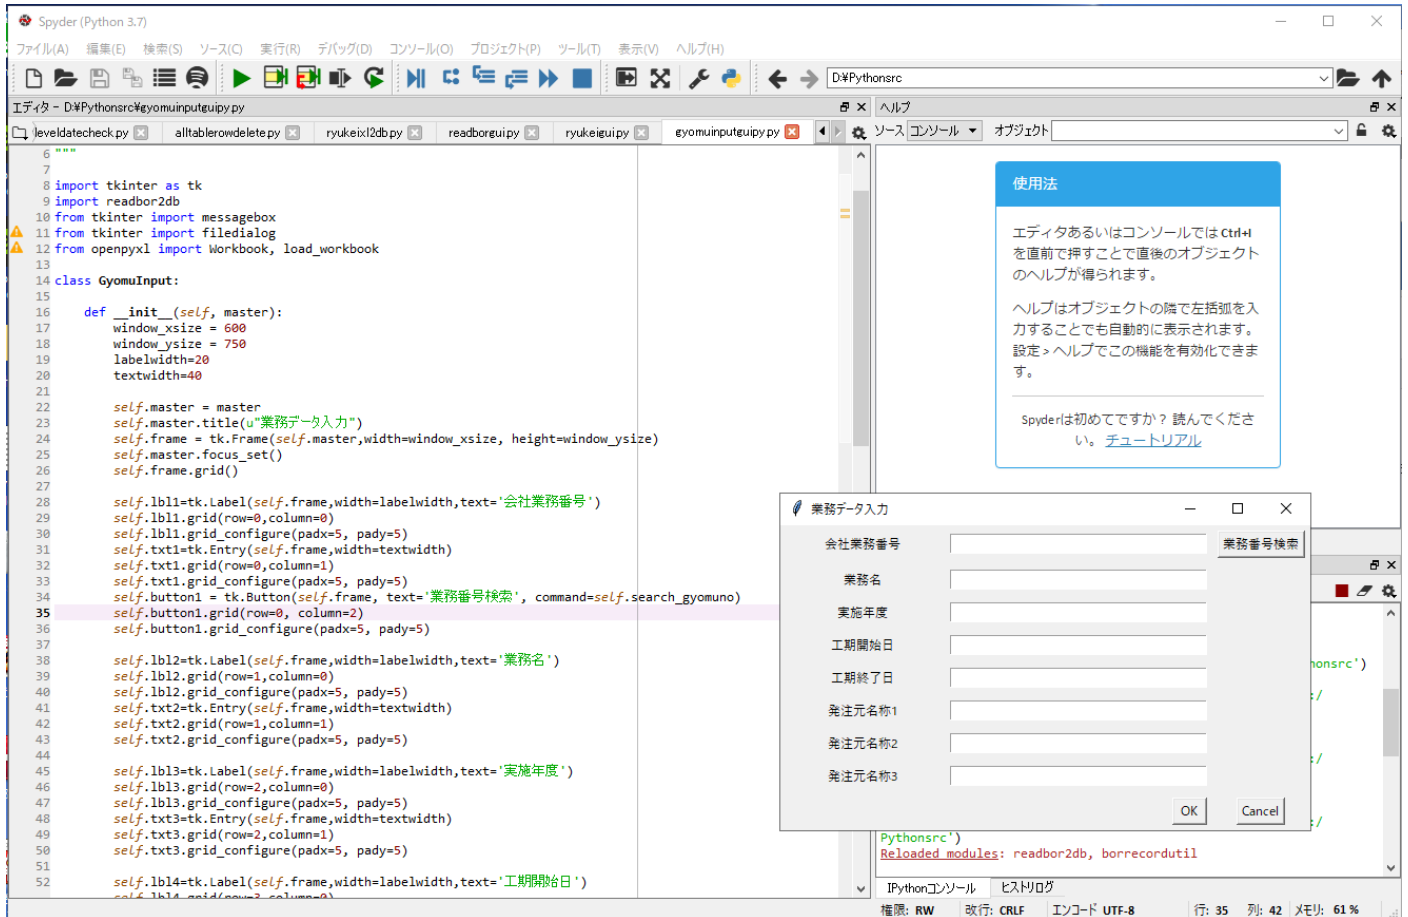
Spyder (Python 3.7)

ファイル(A) 編集(E) 検索(S) ソース(C) 実行(R) デバッグ(D) コンソール(O) プロジェクト(P) ツール(T) 表示(V) ヘルプ(H)

D:¥Pythonsrc

エディタ - D:¥Pythonsrc¥gyomuinputguipy.py

leveldatecheck.py alltablerowdelete.py ryukeixl2db.py readborguipy ryukeiguipy gyomuinputguipy.py

6 """
7
8 import tkinter as tk
9 import readbor2db
10 from tkinter import messagebox
11 from tkinter import filedialog
12 from openpyxl import Workbook, load_workbook
13
14 class GyomuInput:
15
16 def __init__(self, master):
17 window_xsize = 600
18 window_ysize = 750
19 labelwidth=20
20 textwidth=40
21
22 self.master = master
23 self.master.title(u"業務データ入力")
24 self.frame = tk.Frame(self.master,width=window_xsize, height=window_ysize)
25 self.master.focus_set()
26 self.frame.grid()
27
28 self.lbl1=tk.Label(self.frame,width=labelwidth,text='会社業務番号')
29 self.lbl1.grid(row=0,column=0)
30 self.lbl1.grid_configure(padx=5, pady=5)
31 self.txt1=tk.Entry(self.frame,width=textwidth)
32 self.txt1.grid(row=0,column=1)
33 self.txt1.grid_configure(padx=5, pady=5)
34 self.button1 = tk.Button(self.frame, text='業務番号検索', command=self.search_gyomuno)
35 self.button1.grid(row=0, column=2)
36 self.button1.grid_configure(padx=5, pady=5)
37
38 self.lbl2=tk.Label(self.frame,width=labelwidth,text='業務名')
39 self.lbl2.grid(row=1,column=0)
40 self.lbl2.grid_configure(padx=5, pady=5)
41 self.txt2=tk.Entry(self.frame,width=textwidth)
42 self.txt2.grid(row=1,column=1)
43 self.txt2.grid_configure(padx=5, pady=5)
44
45 self.lbl3=tk.Label(self.frame,width=labelwidth,text='実施年度')
46 self.lbl3.grid(row=2,column=0)
47 self.lbl3.grid_configure(padx=5, pady=5)
48 self.txt3=tk.Entry(self.frame,width=textwidth)
49 self.txt3.grid(row=2,column=1)
50 self.txt3.grid_configure(padx=5, pady=5)
51
52 self.lbl4=tk.Label(self.frame,width=labelwidth,text='工期開始日')

ヘルプ

ソース コンソール オブジェクト

使用法

エディタあるいはコンソールでは Ctrl+I を直前で押すことで直後のオブジェクトのヘルプが得られます。

ヘルプはオブジェクトの隣で左括弧を入力することでも自動的に表示されます。設定 > ヘルプでこの機能を有効化できます。

Spyderは初めてですか？ 読んでください。 チュートリアル

業務データ入力

会社業務番号 業務番号検索
業務名
実施年度
工期開始日
工期終了日
発注元名称1
発注元名称2
発注元名称3

OK Cancel

honsrc')
:/
:/
:/
Pythonsrc')
Reloaded modules: readbor2db, borrecordutil

IPythonコンソール ヒストリログ

権限: RW 改行: CRLF エンコード: UTF-8 行: 35 列: 42 メモリ: 61 %